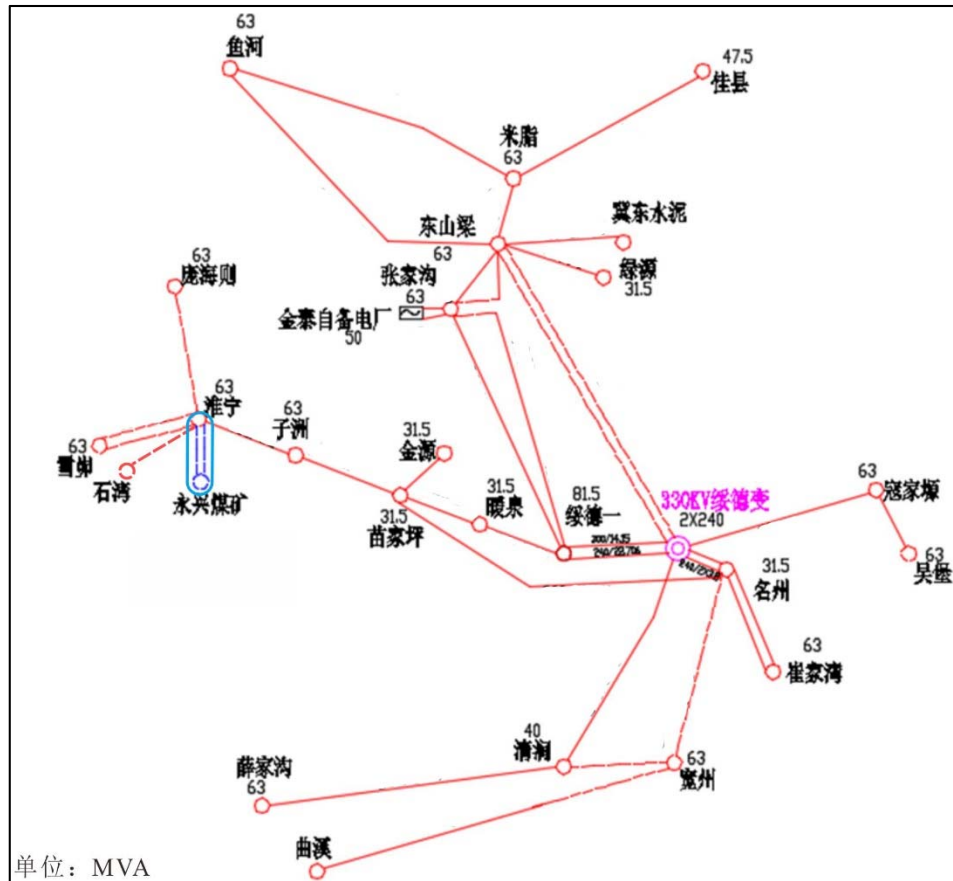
63
鱼河

47.5
佳县

米脂
63

东山梁

冀东水泥

绿源
31.5

63
张家沟

63
金泰自备电厂
50

63
庞海则

63
雒宁

63
子洲

63
雪帅

石湾

永兴煤矿

31.5
金源

31.5
暖泉

31.5
苗家坪

81.5
绥德一

330KV绥德变
2X240

200/14.35
240/22.706
240/23.08

63
寇家塬

63
吴堡

31.5
名州

63
崔家湾

40
清涧

63
宽州

薛家沟
63

曲溪

单位：MVA